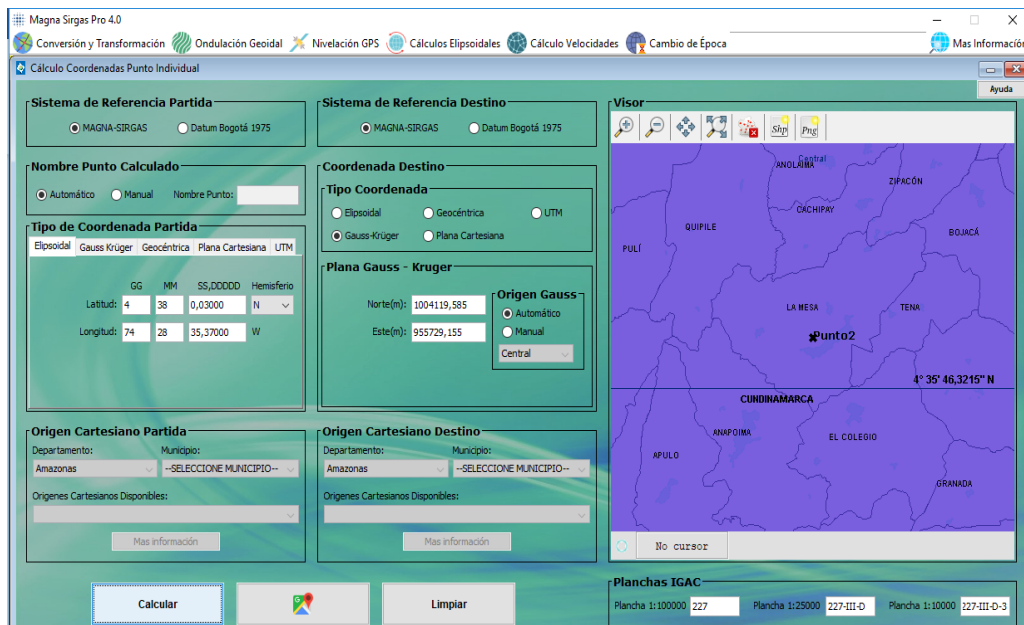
Magna Sirgas Pro 4.0

Conversión y Transformación | Ondulación Geoidal | Nivelación GPS | Cálculos Elipsoidales | Cálculo Velocidades | Cambio de Época | Mas Información

Cálculo Coordenadas Punto Individual

Ayuda

Sistema de Referencia Partida
MAGNA-SIRGAS | Datum Bogotá 1975

Nombre Punto Calculado
Automático | Manual | Nombre Punto:

Tipo de Coordenada Partida
Elipsoidal | Gauss Krüger | Geocéntrica | Plana Cartesiana | UTM

| | GG | MM | SS,DDDDD | Hemisferio |
|---|---|---|---|---|
| Latitud: | 4 | 38 | 0,03000 | N |
| Longitud: | 74 | 28 | 35,37000 | W |

Sistema de Referencia Destino
MAGNA-SIRGAS | Datum Bogotá 1975

Coordenada Destino
Tipo Coordenada
Elipsoidal | Geocéntrica | UTM
Gauss-Krüger | Plana Cartesiana

Plana Gauss - Kruger
Norte(m): 1004119,585
Este(m): 955729,155

Origen Gauss
Automático
Manual
Central

Origen Cartesiano Partida
Departamento: | Municipio:
Amazonas | --SELECCIONE MUNICIPIO--
Origenes Cartesianos Disponibles:
Mas información

Origen Cartesiano Destino
Departamento: | Municipio:
Amazonas | --SELECCIONE MUNICIPIO--
Origenes Cartesianos Disponibles:
Mas información

Calcular | Limpiar

Visor
Shp | Png

ANOLAIMA
Central
ZIPACÓN
CACHIPAY
QUIPILE
BOJACÁ
PULÍ
LA MESA
TENA
Punto2
4° 35' 46,3215" N
CUNDINAMARCA
ANAPOIMA
EL COLEGIO
APULO
GRANADA

No cursor

Planchas IGAC
Plancha 1:100000 227 | Plancha 1:25000 227-III-D | Plancha 1:10000 227-III-D-3